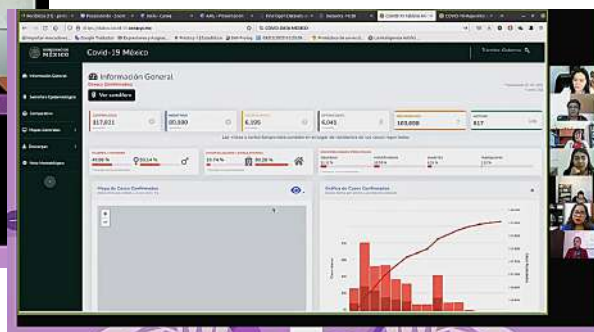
Covid-19 México

Trámites Gobierno

Información General

Vigilancia Epidemiológica

Información General

Ver cambios

CONFIRMADOS 317,635

NEGATIVOS 00,880

SOSPECHOSOS 6,195

DEFUNCIONES 6,045

RECUPERADOS 183,008

ACTIVOS 817

Mapa de Casos Confirmados

Gráfica de Casos Confirmados